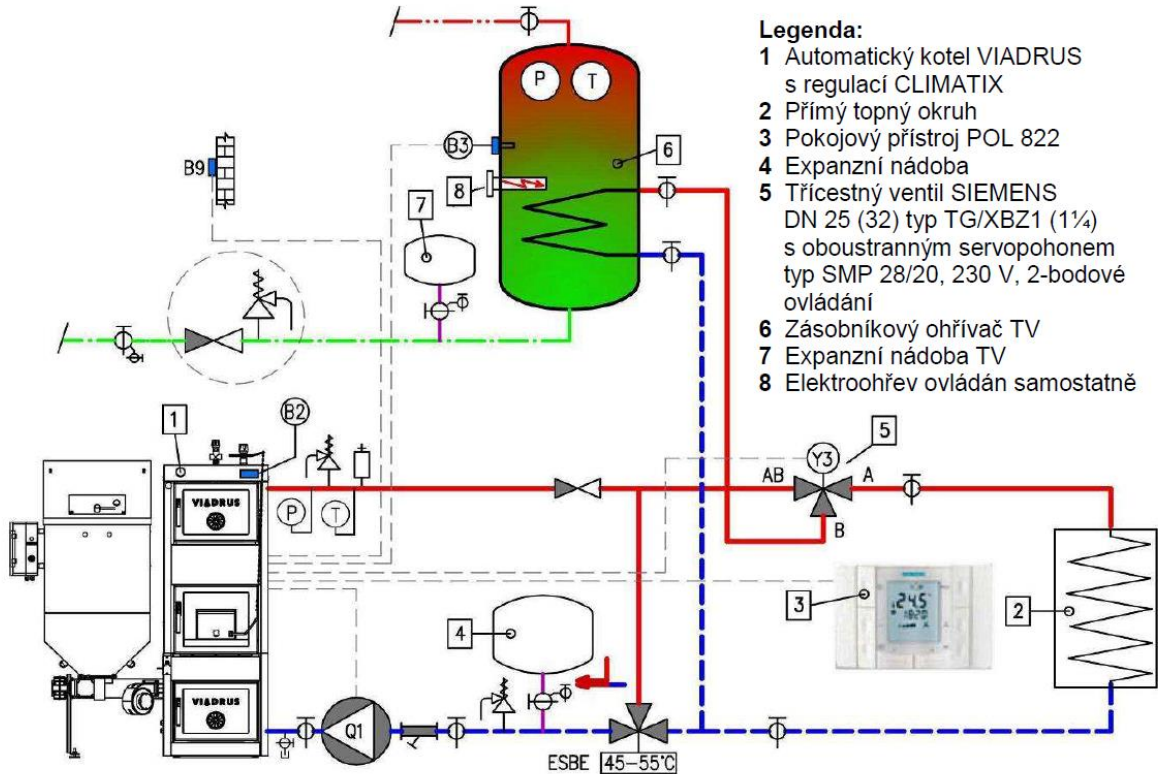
Legenda:
1 Automatický kotel VIADRUS s regulací CLIMATIX
2 Přímý topný okruh
3 Pokojový přístroj POL 822
4 Expanzní nádoba
5 Třícestný ventil SIEMENS DN 25 (32) typ TG/XBZ1 (1¼) s oboustranným servopohonem typ SMP 28/20, 230 V, 2-bodové ovládání
6 Zásobníkový ohřívač TV
7 Expanzní nádoba TV
8 Elektroohřev ovládán samostatně

P
T
B3
6
B9
8
7
1
B2
VIADRUS
P
T
Y3
5
AB
A
B
3
2
4
VIADRUS
Q1
ESBE
45–55°C